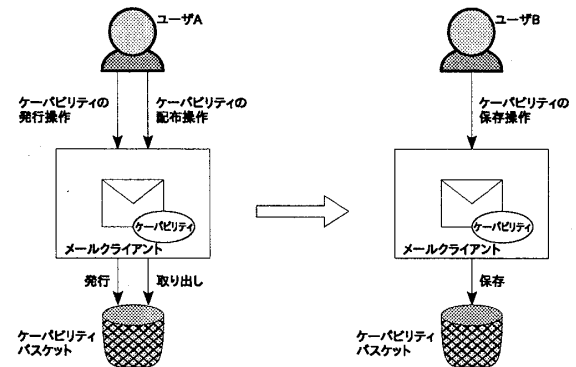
ユーザA

ケーパビリティの発行操作

ケーパビリティの配布操作

ケーパビリティ

メールクライアント

発行

取り出し

ケーパビリティバスケット

ユーザB

ケーパビリティの保存操作

ケーパビリティ

メールクライアント

保存

ケーパビリティバスケット